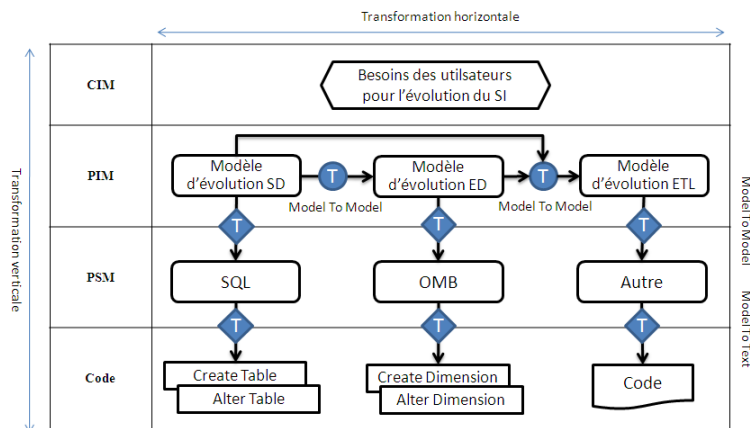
Transformation horizontale

Transformation verticale

CIM

Besoins des utilisateurs pour l'évolution du SI

PIM

Modèle d'évolution SD

T

Modèle d'évolution ED

T

Modèle d'évolution ETL

Model To Model

Model To Model

Model To Model

T

T

T

PSM

SQL

OMB

Autre

Model To Text

T

T

T

Code

Create Table

Alter Table

Create Dimension

Alter Dimension

Code